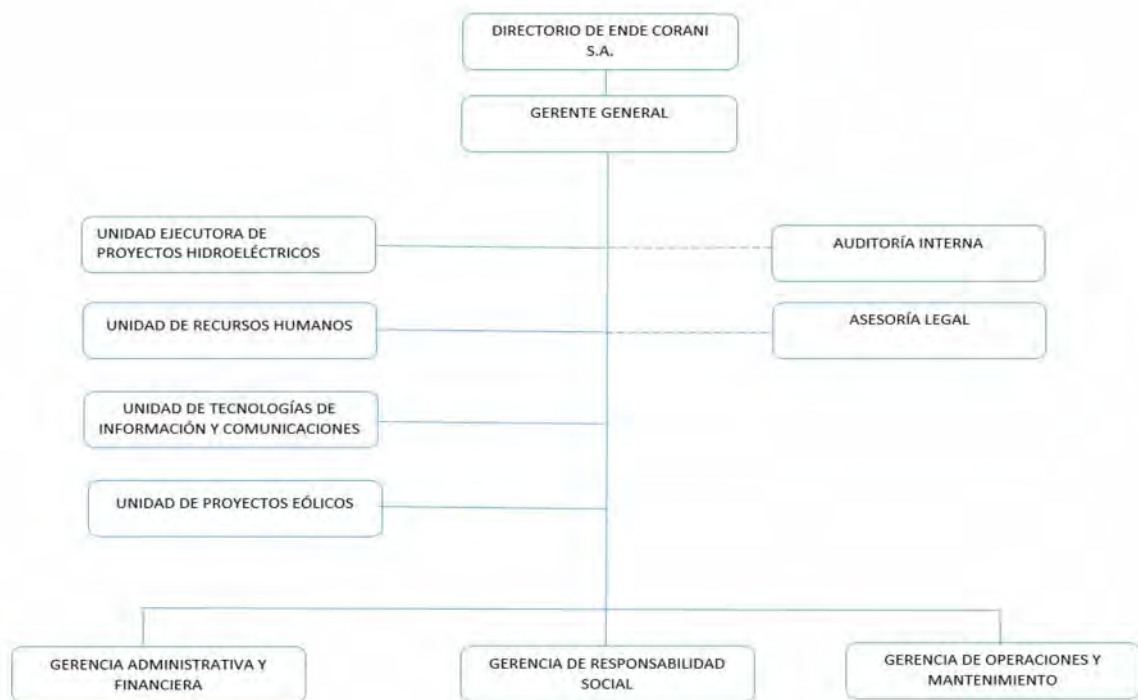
DIRECTORIO DE ENDE CORANI S.A.

GERENTE GENERAL

UNIDAD EJECUTORA DE PROYECTOS HIDROELÉCTRICOS

AUDITORÍA INTERNA

UNIDAD DE RECURSOS HUMANOS

ASESORÍA LEGAL

UNIDAD DE TECNOLOGÍAS DE INFORMACIÓN Y COMUNICACIONES

UNIDAD DE PROYECTOS EÓLICOS

GERENCIA ADMINISTRATIVA Y FINANCIERA

GERENCIA DE RESPONSABILIDAD SOCIAL

GERENCIA DE OPERACIONES Y MANTENIMIENTO